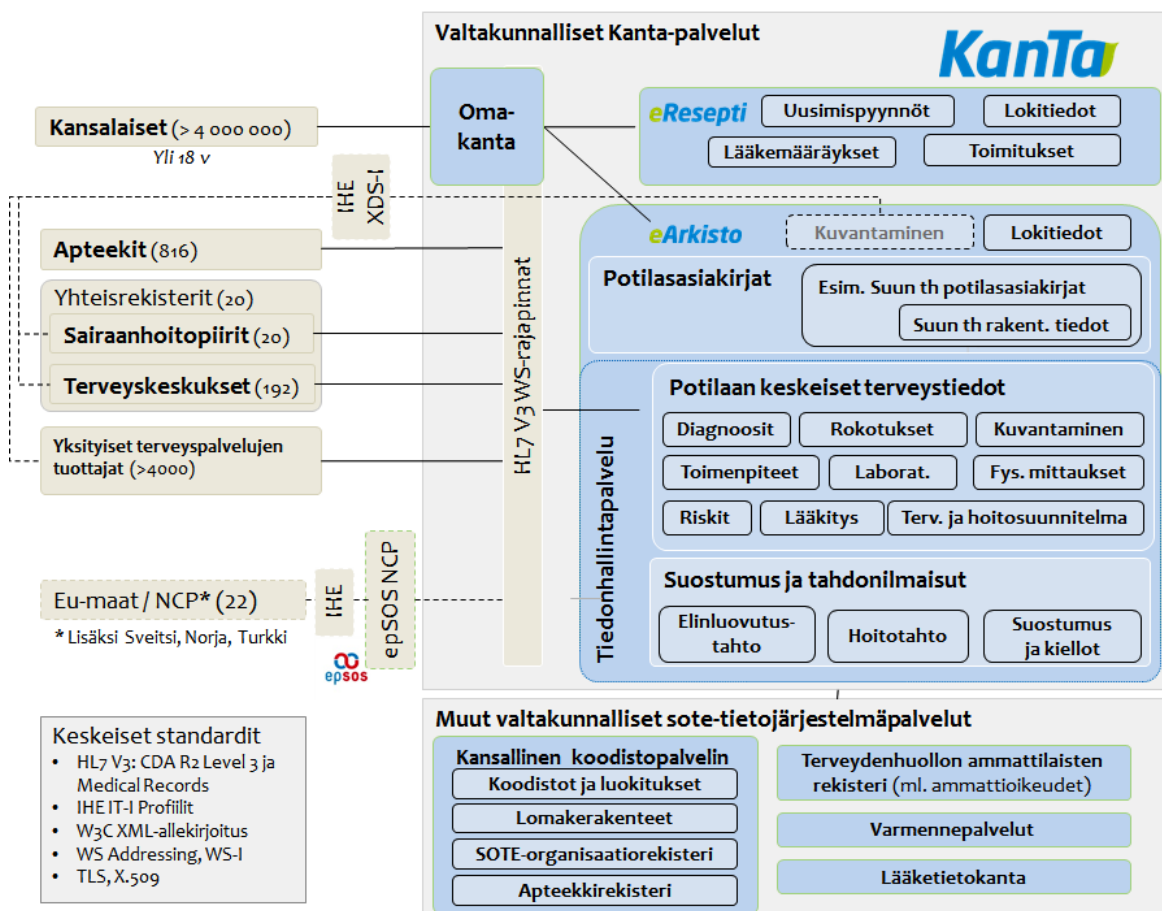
Valtakunnalliset Kanta-palvelut

KanTa

Kansalaiset (> 4 000 000)
Yli 18 v

Oma-kanta

eResepti
Uusimispyynnöt
Lokitiedot
Lääkemääräykset
Toimitukset

IHE
XDS-I

Apteekit (816)

Yhteisrekisterit (20)
Sairaanhoitopiirit (20)
Terveyskeskukset (192)

Yksityiset terveyspalvelujen tuottajat (>4000)

HL7 V3 WS-rajapinnat

eArkisto
Kuvantaminen
Lokitiedot

Potilasasiakirjat
Esim. Suun th potilasasiakirjat
Suun th rakent. tiedot

Tiedonhallintapalvelu

Potilaan keskeiset terveystiedot
Diagnoosit
Rokotukset
Kuvantaminen
Toimenpiteet
Laborat.
Fys. mittaukset
Riskit
Lääkitys
Terv. ja hoitosuunnitelma

Suostumus ja tahdonilmaisut
Elinluovutus-tahto
Hoitotahto
Suostumus ja kiellot

Eu-maat / NCP* (22)
* Lisäksi Sveitsi, Norja, Turkki

IHE
epSOS NCP
epsos

Keskeiset standardit
• HL7 V3: CDA R2 Level 3 ja Medical Records
• IHE IT-I Profiilit
• W3C XML-allekirjoitus
• WS Addressing, WS-I
• TLS, X.509

Muut valtakunnalliset sote-tietojärjestelmäpalvelut

Kansallinen koodistopalvelin
Koodistot ja luokitukset
Lomakerakenteet
SOTE-organisaatiorekisteri
Apteekkirekisteri

Terveydenhuollon ammattilaisten rekisteri (ml. ammattioikeudet)
Varmennepalvelut
Lääketietokanta